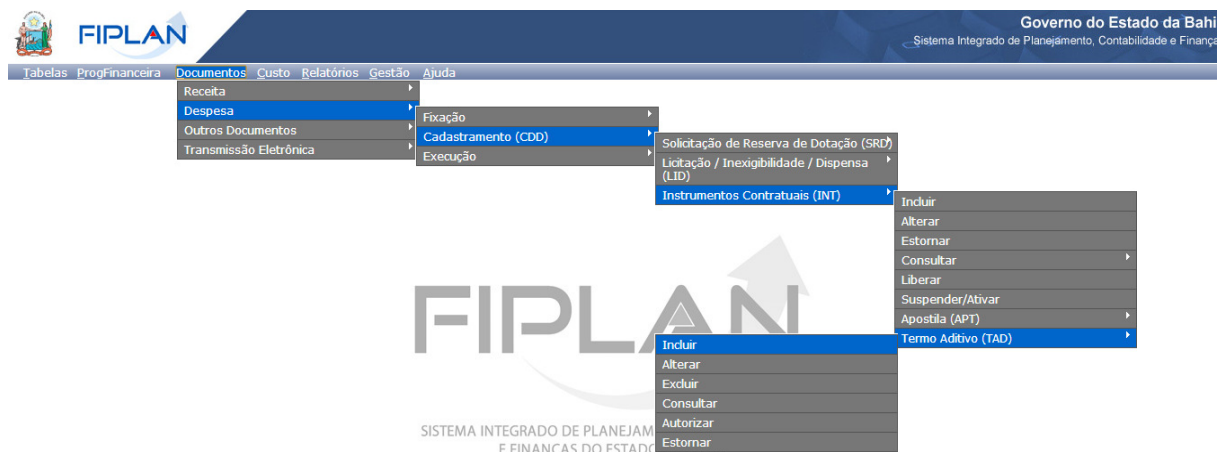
FIPLAN

Governo do Estado da Bahi
Sistema Integrado de Planejamento, Contabilidade e Finança

Tabelas ProgFinanceira Documentos Custo Relatórios Gestão Ajuda

Receita
Despesa
Outros Documentos
Transmissão Eletrônica

Fixação
Cadastramento (CDD)
Execução

Solicitação de Reserva de Dotação (SRD)
Licitação / Inexigibilidade / Dispensa (LID)
Instrumentos Contratuais (INT)

Incluir
Alterar
Estornar
Consultar
Liberar
Suspender/Ativar
Apostila (APT)
Termo Aditivo (TAD)

FIPLAN

Incluir
Alterar
Excluir
Consultar
Autorizar
Estornar

SISTEMA INTEGRADO DE PLANEJAM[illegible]
E FINANCAS DO ESTADO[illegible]